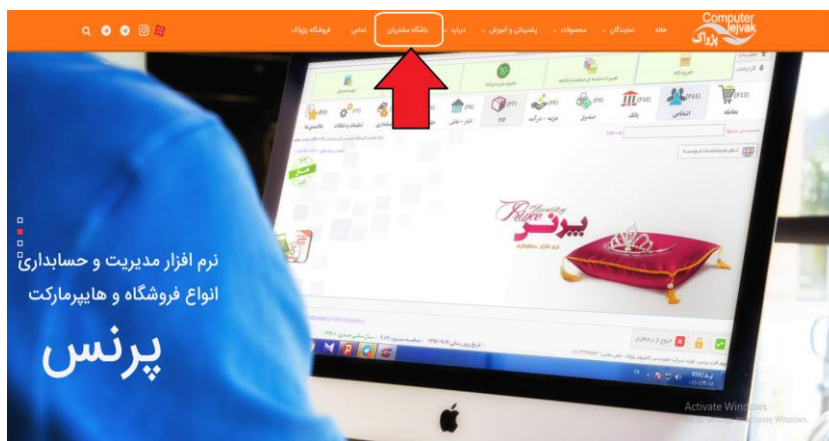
Computer
پژواک

خانه
نمایندگان
محصولات
پشتیبانی و آموزش
درباره
باشگاه مشتریان
تماس
فروشگاه پژواک

پرنس
نرم افزار حسابداری

نرم افزار مدیریت و حسابداری
انواع فروشگاه و هایپرمارکت
پرنس

Activate Windows
Go to Settings to activate Windows.